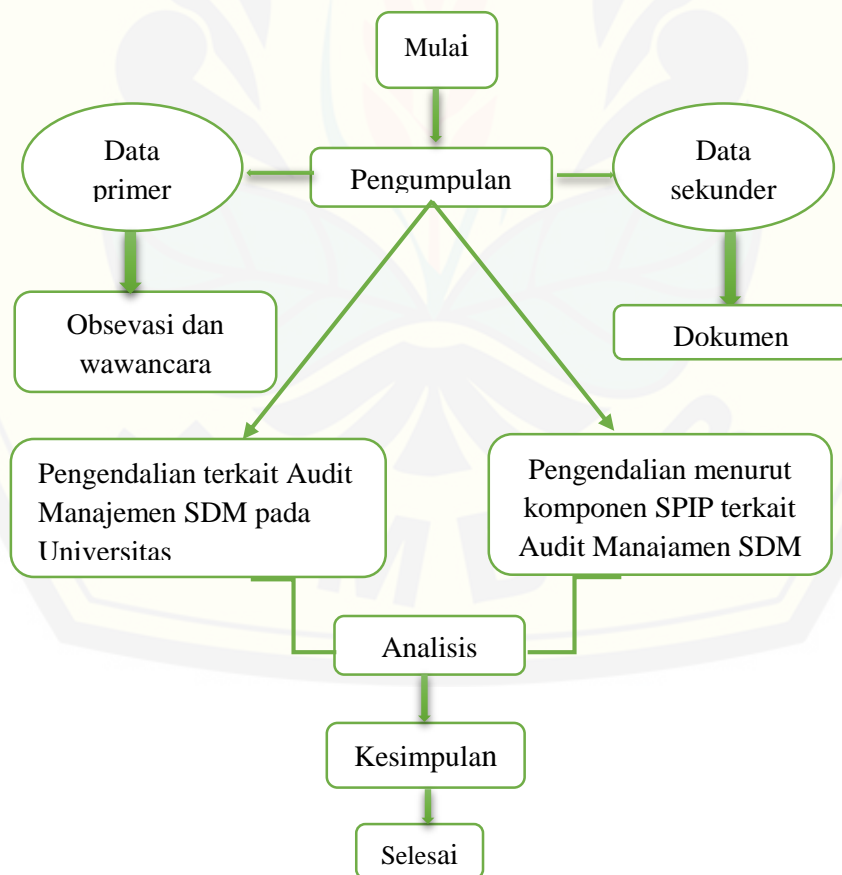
Mulai

Data primer

Pengumpulan

Data sekunder

Obsevasi dan wawancara

Dokumen

Pengendalian terkait Audit Manajemen SDM pada Universitas

Pengendalian menurut komponen SPIP terkait Audit Manajamen SDM

Analisis

Kesimpulan

Selesai